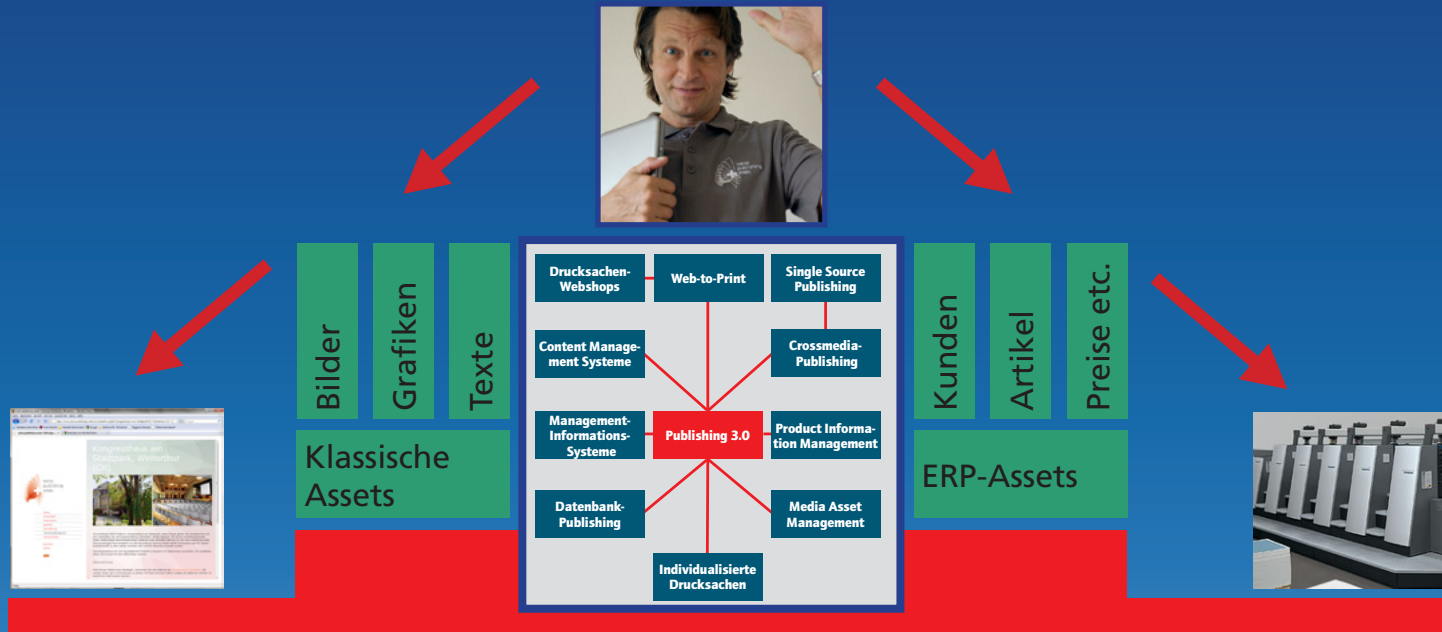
Bilder

Grafiken

Texte

Klassische Assets

Drucksachen-Webshops

Web-to-Print

Single Source Publishing

Content Management Systeme

Crossmedia-Publishing

Management-Informations-Systeme

Publishing 3.0

Product Information Management

Datenbank-Publishing

Media Asset Management

Individualisierte Drucksachen

Kunden

Artikel

Preise etc.

ERP-Assets

Kongresshaus am Stadtpark, Winterthur